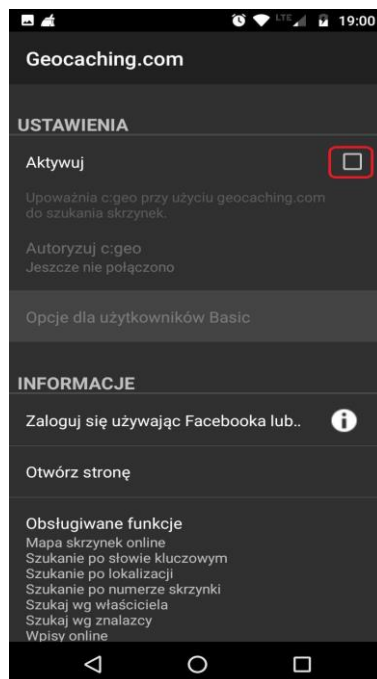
LTE 19:00

Geocaching.com

USTAWIENIA

Aktywuj

Upoważnia c:geo przy użyciu geocaching.com do szukania skrzynek.

Autoryzuj c:geo
Jeszcze nie połączono

Opcje dla użytkowników Basic

INFORMACJE

Zaloguj się używając Facebooka lub..

Otwórz stronę

Obsługiwane funkcje
Mapa skrzynek online
Szukanie po słowie kluczowym
Szukanie po lokalizacji
Szukanie po numerze skrzynki
Szukaj wg właściciela
Szukaj wg znalazcy
Wpisy online